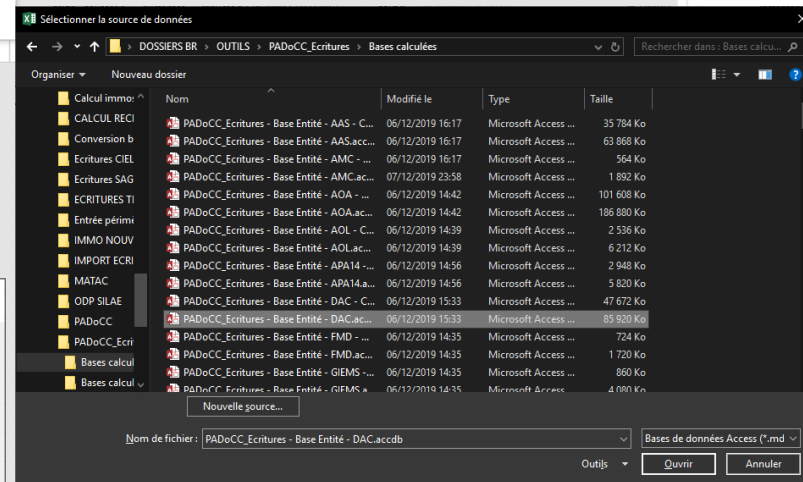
Sélectionner la source de données

DOSSIERS BR › OUTILS › PADoCC_Ecritures › Bases calculées

Rechercher dans : Bases calcu...

Organiser ▾ Nouveau dossier

Calcul immos
CALCUL RECI
Conversion b
Ecritures CIEL
Ecritures SAG
ECRITURES TI
Entrée périme
IMMO NOUV
IMPORT ECRI
MATAC
ODP SILAE
PADoCC
PADoCC_Ecri
Bases calcul
Bases calcul

| Nom | Modifié le | Type | Taille |
|---|---|---|---|
| PADoCC_Ecritures - Base Entité - AAS - C... | 06/12/2019 16:17 | Microsoft Access ... | 35 784 Ko |
| PADoCC_Ecritures - Base Entité - AAS.acc... | 06/12/2019 16:17 | Microsoft Access ... | 63 868 Ko |
| PADoCC_Ecritures - Base Entité - AMC - ... | 06/12/2019 16:17 | Microsoft Access ... | 564 Ko |
| PADoCC_Ecritures - Base Entité - AMC.ac... | 07/12/2019 23:58 | Microsoft Access ... | 1 892 Ko |
| PADoCC_Ecritures - Base Entité - AOA - ... | 06/12/2019 14:42 | Microsoft Access ... | 101 608 Ko |
| PADoCC_Ecritures - Base Entité - AOA.ac... | 06/12/2019 14:42 | Microsoft Access ... | 186 880 Ko |
| PADoCC_Ecritures - Base Entité - AOL - C... | 06/12/2019 14:39 | Microsoft Access ... | 2 536 Ko |
| PADoCC_Ecritures - Base Entité - AOL.ac... | 06/12/2019 14:39 | Microsoft Access ... | 6 212 Ko |
| PADoCC_Ecritures - Base Entité - APA14 -... | 06/12/2019 14:56 | Microsoft Access ... | 2 948 Ko |
| PADoCC_Ecritures - Base Entité - APA14.a... | 06/12/2019 14:56 | Microsoft Access ... | 5 820 Ko |
| PADoCC_Ecritures - Base Entité - DAC - C... | 06/12/2019 15:33 | Microsoft Access ... | 47 672 Ko |
| PADoCC_Ecritures - Base Entité - DAC.ac... | 06/12/2019 15:33 | Microsoft Access ... | 85 920 Ko |
| PADoCC_Ecritures - Base Entité - FMD - ... | 06/12/2019 14:35 | Microsoft Access ... | 724 Ko |
| PADoCC_Ecritures - Base Entité - FMD.ac... | 06/12/2019 14:35 | Microsoft Access ... | 1 720 Ko |
| PADoCC_Ecritures - Base Entité - GIEMS - ... | 06/12/2019 14:35 | Microsoft Access ... | 860 Ko |
| PADoCC_Ecritures - Base Entité - GIEMS.a... | 06/12/2019 14:35 | Microsoft Access ... | 4 080 Ko |

Nouvelle source...

Nom de fichier : PADoCC_Ecritures - Base Entité - DAC.accdb

Bases de données Access (*.md

Outils ▾ Ouvrir Annuler